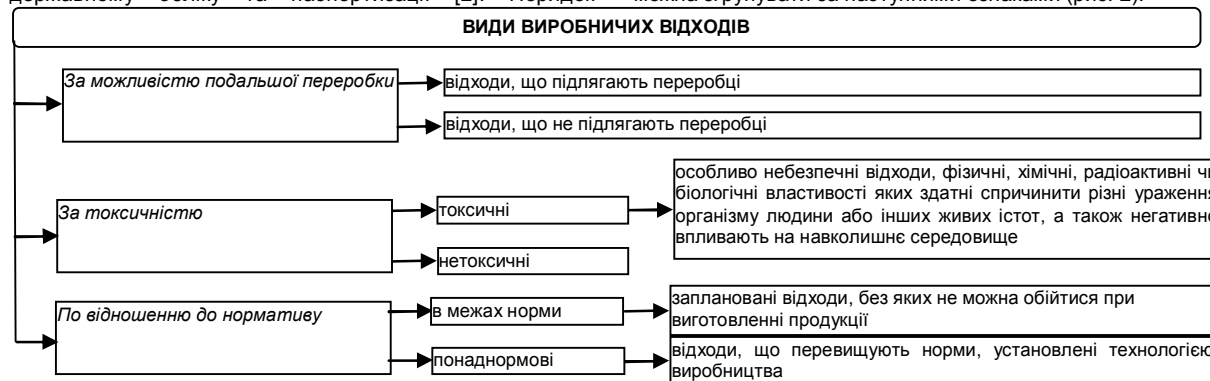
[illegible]

ВИДИ ВИРОБНИЧИХ ВІДХОДІВ

За можливістю подальшої переробки

відходи, що підлягають переробці

відходи, що не підлягають переробці

За токсичністю

токсичні

особливо небезпечні відходи, фізичні, хімічні, радіоактивні чи біологічні властивості яких здатні спричинити різні ураження організму людини або інших живих істот, а також негативно впливають на навколишнє середовище

нетоксичні

По відношенню до нормативу

в межах норми

заплановані відходи, без яких не можна обійтися при виготовленні продукції

понаднормові

відходи, що перевищують норми, установлені технологією виробництва